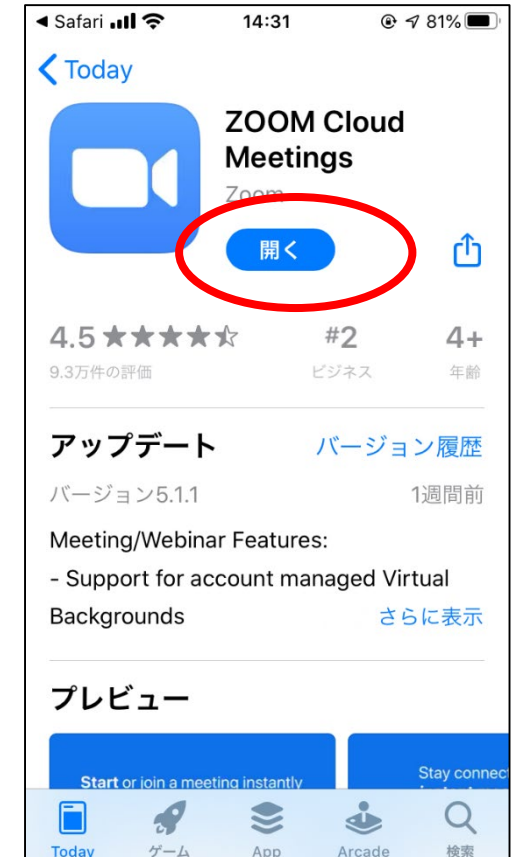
◀ Safari 14:31 81%

< Today

ZOOM Cloud Meetings

Zoom

開く

4.5 ★★★★☆
9.3万件の評価

#2
ビジネス

4+
年齢

アップデート

バージョン履歴

バージョン5.1.1

1週間前

Meeting/Webinar Features:

- Support for account managed Virtual Backgrounds

さらに表示

プレビュー

Start or join a meeting instantly

Stay connect

Today ゲーム App Arcade 検索